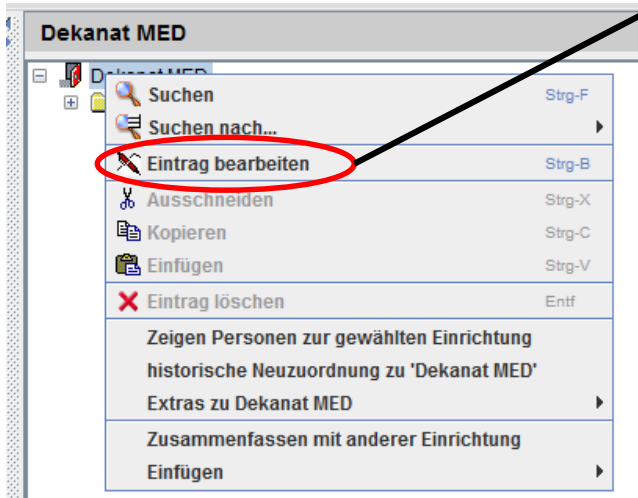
Dekanat MED

Dekanat MED

Suchen Strg-F
Suchen nach...
Eintrag bearbeiten Strg-B
Ausschneiden Strg-X
Kopieren Strg-C
Einfügen Strg-V
Eintrag löschen Entf
Zeigen Personen zur gewählten Einrichtung
historische Neuzuordnung zu 'Dekanat MED'
Extras zu Dekanat MED
Zusammenfassen mit anderer Einrichtung
Einfügen